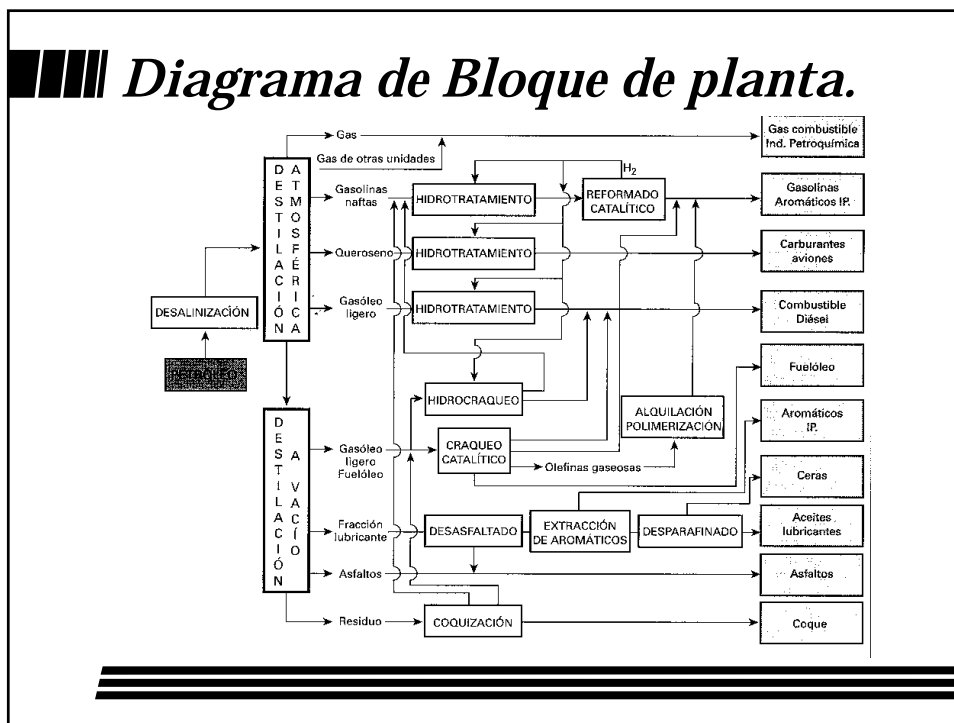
Diagrama de Bloque de planta.

Gas
Gas de otras unidades
Gas combustible Ind. Petroquímica
DESTILACIÓN ATMOSFÉRICA
$H_2$
Gasolinas naftas
HIDROTRATAMIENTO
REFORMADO CATALÍTICO
Gasolinas Aromáticos IP.
Queroseno
HIDROTRATAMIENTO
Carburantes aviones
DESALINIZACIÓN
Gasóleo ligero
HIDROTRATAMIENTO
Combustible Diésel
PETRÓLEO
Fuelóleo
HIDROCRAQUEO
ALQUILACIÓN POLIMERIZACIÓN
Aromáticos IP.
DESTILACIÓN A VACÍO
Gasóleo ligero Fuelóleo
CRAQUEO CATALÍTICO
Olefinas gaseosas
Ceras
Fracción lubricante
DESASFALTADO
EXTRACCIÓN DE AROMÁTICOS
DESPARAFINADO
Aceites lubricantes
Asfaltos
Asfaltos
Residuo
COQUIZACIÓN
Coque